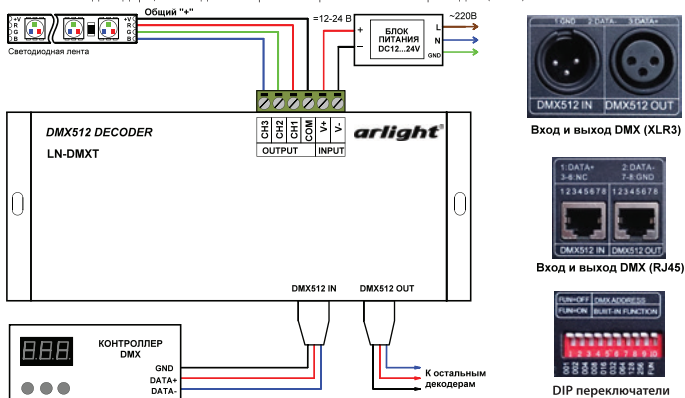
+V R G B

Светодиодная лента

Общий "+"

=12-24 В

~220В

БЛОК ПИТАНИЯ DC12...24V

L N GND

+ −

1:GND 2:DATA- 3:DATA+

DMX512 IN DMX512 OUT

Вход и выход DMX (XLR3)

DMX512 DECODER

LN-DMXT

CH3 CH2 CH1 COM V+ V-

OUTPUT INPUT

arlight®

1:DATA+ 2:DATA-
3-6:NC 7-8:GND
12345678 12345678

DMX512 IN DMX512 OUT

Вход и выход DMX (RJ45)

DMX512 IN DMX512 OUT

КОНТРОЛЛЕР DMX

GND
DATA+
DATA-

К остальным декодерам

FUN=OFF DMX ADDRESS
FUN=ON BUILT-IN FUNCTION

1 2 3 4 5 6 7 8 9 10

DIP переключатели